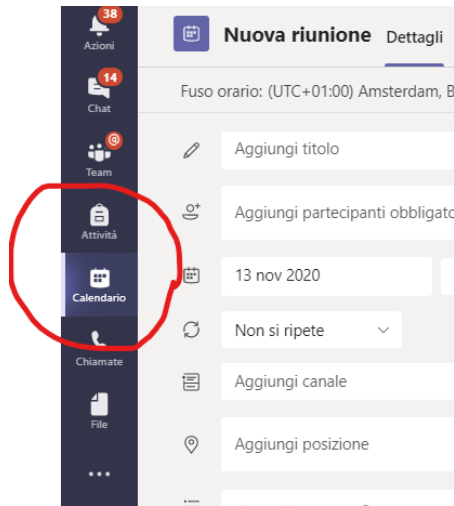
38
Azioni
14
Chat
@
Team
Attività
Calendario
Chiamate
File
...

Nuova riunione Dettagli

Fuso orario: (UTC+01:00) Amsterdam, B

Aggiungi titolo

Aggiungi partecipanti obbligato

13 nov 2020

Non si ripete

Aggiungi canale

Aggiungi posizione